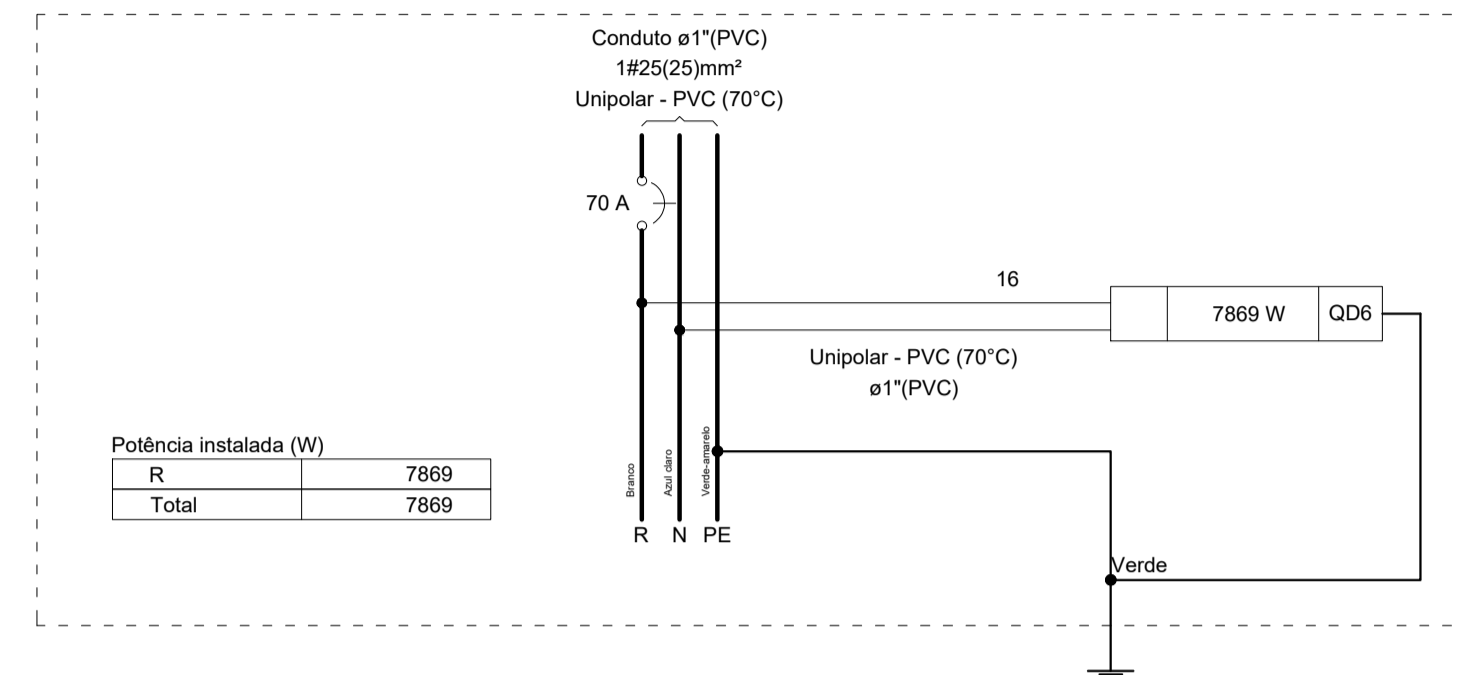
Conduto ø1"(PVC)
1#25(25)mm²
Unipolar - PVC (70°C)

70 A

16

7869 W

QD6

Unipolar - PVC (70°C)
ø1"(PVC)

Potência instalada (W)

| R | 7869 |
|---|---|
| Total | 7869 |

Branco
Azul claro
Verde-amarelo

R N PE

Verde